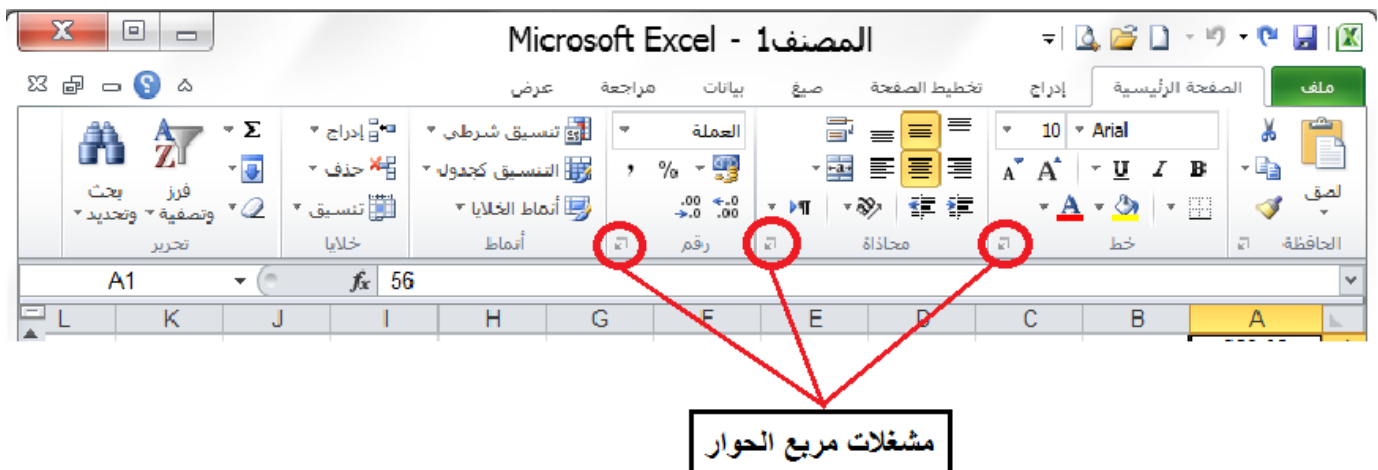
Microsoft Excel - المصنف1

ملف
الصفحة الرئيسية
إدراج
تخطيط الصفحة
صيغ
بيانات
مراجعة
عرض

لصق
الحافظة
Arial
10
B I U
A A
خط
محاذاة
العملة
% ,
.00 .00
رقم
تنسيق شرطي
التنسيق كجدول
أنماط الخلايا
أنماط
إدراج
حذف
تنسيق
خلايا
Σ
فرز وتصفية
بحث وتحديد
تحرير

A1
fx
56

L K J I H G F E D C B A

مشغلات مربع الحوار